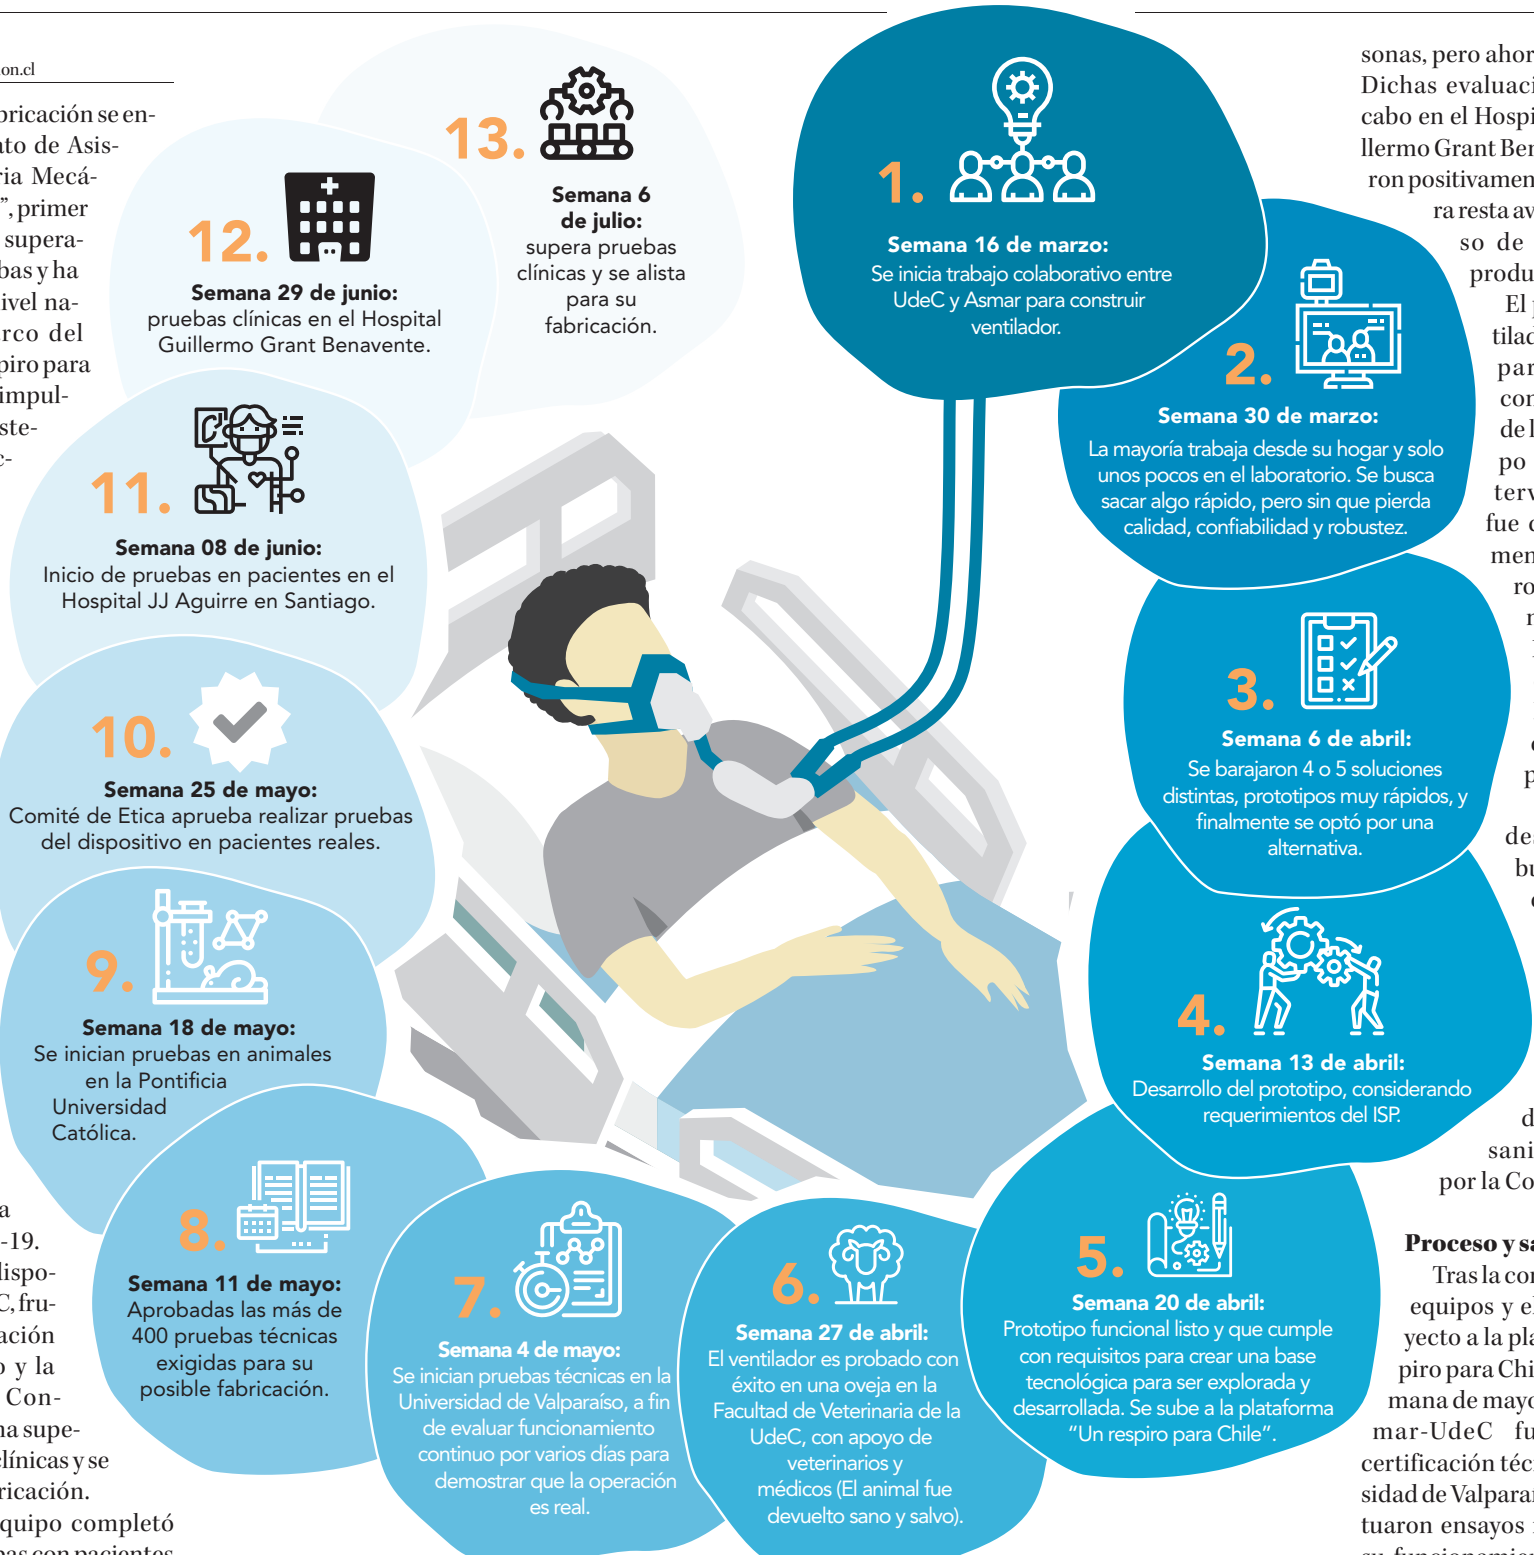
on.cl

bricación se en-
ato de Asis-
ria Mecá-
", primer
supera-
bas y ha
ivel na-
rco del
piro para
impul-
ste-
c-

a
-19.
lispo-
C, fru-
ación
o y la
Con-
na supe-
clínicas y se
ricación.
quipo completó
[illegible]

13. Semana 6 de julio: supera pruebas clínicas y se alista para su fabricación.

12. Semana 29 de junio: pruebas clínicas en el Hospital Guillermo Grant Benavente.

11. Semana 08 de junio: Inicio de pruebas en pacientes en el Hospital JJ Aguirre en Santiago.

10. Semana 25 de mayo: Comité de Etica aprueba realizar pruebas del dispositivo en pacientes reales.

9. Semana 18 de mayo: Se inician pruebas en animales en la Pontificia Universidad Católica.

8. Semana 11 de mayo: Aprobadas las más de 400 pruebas técnicas exigidas para su posible fabricación.

7. Semana 4 de mayo: Se inician pruebas técnicas en la Universidad de Valparaíso, a fin de evaluar funcionamiento continuo por varios días para demostrar que la operación es real.

6. Semana 27 de abril: El ventilador es probado con éxito en una oveja en la Facultad de Veterinaria de la UdeC, con apoyo de veterinarios y médicos (El animal fue devuelto sano y salvo).

5. Semana 20 de abril: Prototipo funcional listo y que cumple con requisitos para crear una base tecnológica para ser explorada y desarrollada. Se sube a la plataforma "Un respiro para Chile".

4. Semana 13 de abril: Desarrollo del prototipo, considerando requerimientos del ISP.

3. Semana 6 de abril: Se barajaron 4 o 5 soluciones distintas, prototipos muy rápidos, y finalmente se optó por una alternativa.

2. Semana 30 de marzo: La mayoría trabaja desde su hogar y solo unos pocos en el laboratorio. Se busca sacar algo rápido, pero sin que pierda calidad, confiabilidad y robustez.

1. Semana 16 de marzo: Se inicia trabajo colaborativo entre UdeC y Asmar para construir ventilador.

sonas, pero ahor
Dichas evaluaci
cabo en el Hospi
llermo Grant Ber
ron positivamen
ra resta av
so de
produ
El
tilad
par
con
de l
po
terv
fue
men
ro
r
d
e
p
de
bu
d
sani
por la Co

Proceso y sa
Tras la co
equipos y el
yecto a la pla
piro para Chi
mana de mayo
mar-UdeC fu
certificación téc
sidad de Valparai
tuaron ensayos
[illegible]